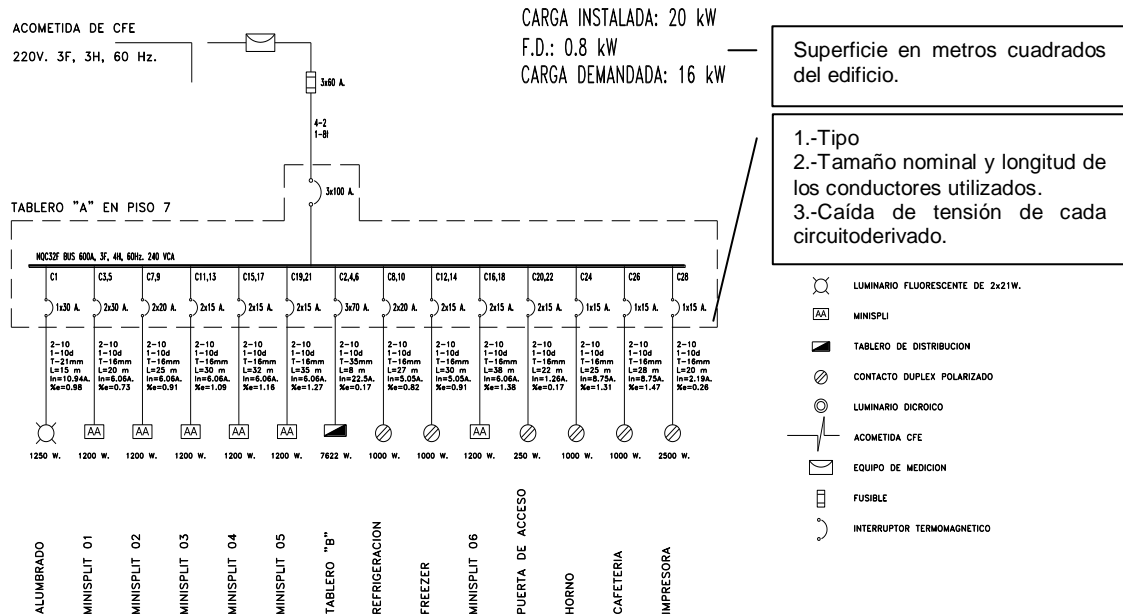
ACOMETIDA DE CFE
220V. 3F, 3H, 60 Hz.

CARGA INSTALADA: 20 kW
F.D.: 0.8 kW
CARGA DEMANDADA: 16 kW

Superficie en metros cuadrados del edificio.

1.-Tipo
2.-Tamaño nominal y longitud de los conductores utilizados.
3.-Caída de tensión de cada circuitoderivado.

3x60 A.

4-2
1-8I

3x100 A.

TABLERO "A" EN PISO 7

NQC32F BUS 600A, 3F, 4H, 60Hz. 240 VCA

| C1 | C3,5 | C7,9 | C11,13 | C15,17 | C19,21 | C2,4,6 | C8,10 | C12,14 | C16,18 | C20,22 | C24 | C26 | C28 |
|---|---|---|---|---|---|---|---|---|---|---|---|---|---|
| 1x30 A. | 2x30 A. | 2x20 A. | 2x15 A. | 2x15 A. | 2x15 A. | 3x70 A. | 2x20 A. | 2x15 A. | 2x15 A. | 2x15 A. | 1x15 A. | 1x15 A. | 1x15 A. |
| 2-10 1-10d T-21mm L=15 m In=10.94A. %e=0.98 | 2-10 1-10d T-16mm L=20 m In=6.06A. %e=0.73 | 2-10 1-10d T-16mm L=25 m In=6.06A. %e=0.91 | 2-10 1-10d T-16mm L=30 m In=6.06A. %e=1.09 | 2-10 1-10d T-16mm L=32 m In=6.06A. %e=1.16 | 2-10 1-10d T-16mm L=35 m In=6.06A. %e=1.27 | 2-10 1-10d T-35mm L=8 m In=22.5A. %e=0.17 | 2-10 1-10d T-16mm L=27 m In=5.05A. %e=0.82 | 2-10 1-10d T-16mm L=30 m In=5.05A. %e=0.91 | 2-10 1-10d T-16mm L=38 m In=6.06A. %e=1.38 | 2-10 1-10d T-16mm L=22 m In=1.26A. %e=0.17 | 2-10 1-10d T-16mm L=25 m In=8.75A. %e=1.31 | 2-10 1-10d T-16mm L=28 m In=8.75A. %e=1.47 | 2-10 1-10d T-16mm L=20 m In=2.19A. %e=0.26 |
| 1250 W. | 1200 W. | 1200 W. | 1200 W. | 1200 W. | 1200 W. | 7622 W. | 1000 W. | 1000 W. | 1200 W. | 250 W. | 1000 W. | 1000 W. | 2500 W. |
| ALUMBRADO | MINISPLIT 01 | MINISPLIT 02 | MINISPLIT 03 | MINISPLIT 04 | MINISPLIT 05 | TABLERO "B" | REFRIGERACION | FREEZER | MINISPLIT 06 | PUERTA DE ACCESO | HORNO | CAFETERIA | IMPRESORA |

AA

LUMINARIO FLUORESCENTE DE 2x21W.
MINISPLI
TABLERO DE DISTRIBUCION
CONTACTO DUPLEX POLARIZADO
LUMINARIO DICROICO
ACOMETIDA CFE
EQUIPO DE MEDICION
FUSIBLE
INTERRUPTOR TERMOMAGNETICO